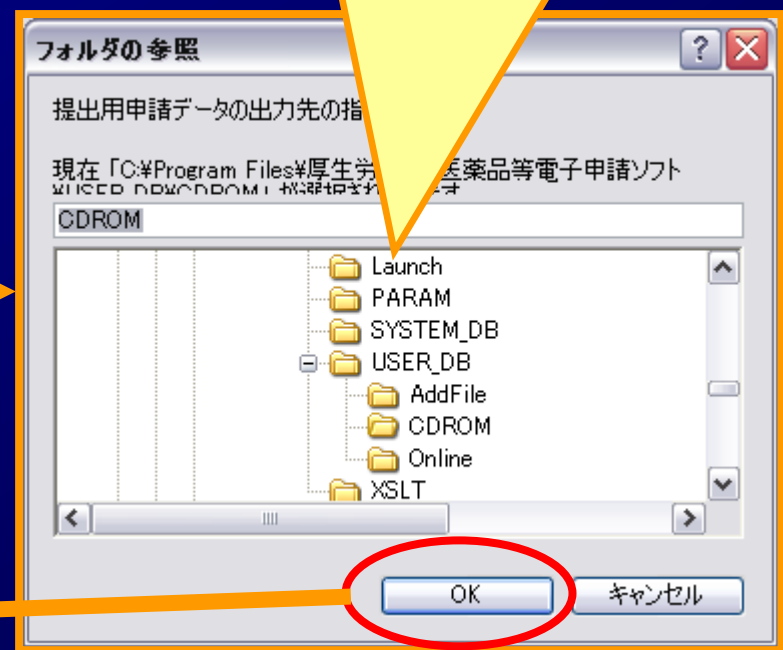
フォルダの参照

?

提出用申請データの出力先の指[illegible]

現在「C:¥Program Files¥厚生労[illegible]医薬品等電子申請ソフト ¥USER_DB¥CDROM」が選択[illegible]

CDROM

Launch
PARAM
SYSTEM_DB
USER_DB
AddFile
CDROM
Online
XSLT

OK
キャンセル